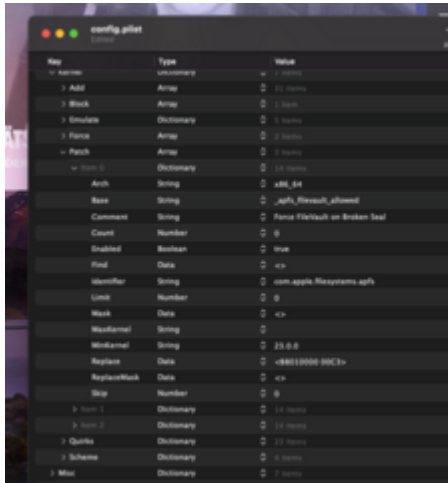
config.plist
Edited

| Key | Type | Value |
|---|---|---|
| Kernel | Dictionary | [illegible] |
| Add | Array | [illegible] |
| Block | Array | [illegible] |
| Emulate | Dictionary | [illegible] |
| Force | Array | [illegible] |
| Patch | Array | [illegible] |
| Item 0 | Dictionary | 14 items |
| Arch | String | x86_64 |
| Base | String | _apfs_filevault_allowed |
| Comment | String | Force FileVault on Broken Seal |
| Count | Number | 0 |
| Enabled | Boolean | true |
| Find | Data | <> |
| Identifier | String | com.apple.filesystems.apfs |
| Limit | Number | 0 |
| Mask | Data | <> |
| MaxKernel | String | |
| MinKernel | String | 20.0.0 |
| Replace | Data | <B8010000 00C3> |
| ReplaceMask | Data | <> |
| Skip | Number | 0 |
| Item 1 | Dictionary | 14 items |
| Item 2 | Dictionary | 14 items |
| Quirks | Dictionary | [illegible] |
| Scheme | Dictionary | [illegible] |
| Misc | Dictionary | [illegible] |